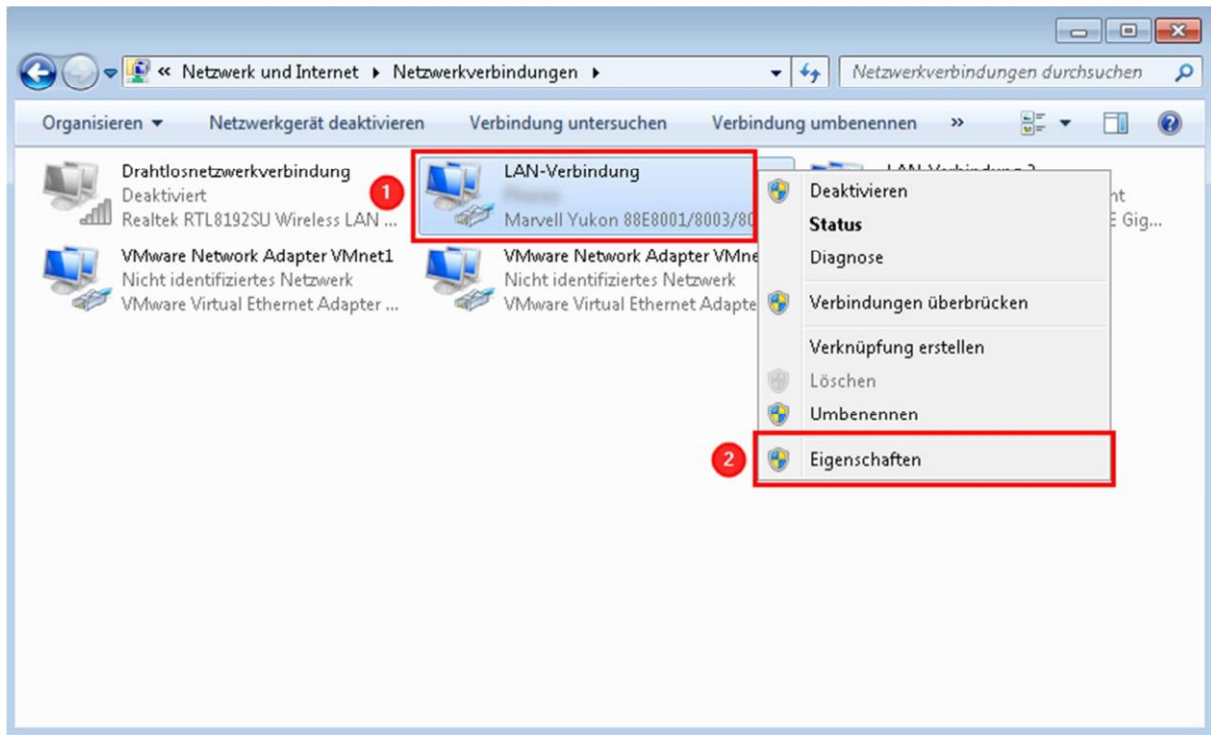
« Netzwerk und Internet ▸ Netzwerkverbindungen ▸

Netzwerkverbindungen durchsuchen

Organisieren ▾ Netzwerkgerät deaktivieren Verbindung untersuchen Verbindung umbenennen »

Drahtlosnetzwerkverbindung
Deaktiviert
Realtek RTL8192SU Wireless LAN ...

1

LAN-Verbindung
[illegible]
Marvell Yukon 88E8001/8003/80

LAN-Verbindung 2
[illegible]nt
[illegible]E Gig...

VMware Network Adapter VMnet1
Nicht identifiziertes Netzwerk
VMware Virtual Ethernet Adapter ...

VMware Network Adapter VMne
Nicht identifiziertes Netzwerk
VMware Virtual Ethernet Adapte

Deaktivieren
Status
Diagnose
Verbindungen überbrücken
Verknüpfung erstellen
Löschen
Umbenennen
2
Eigenschaften